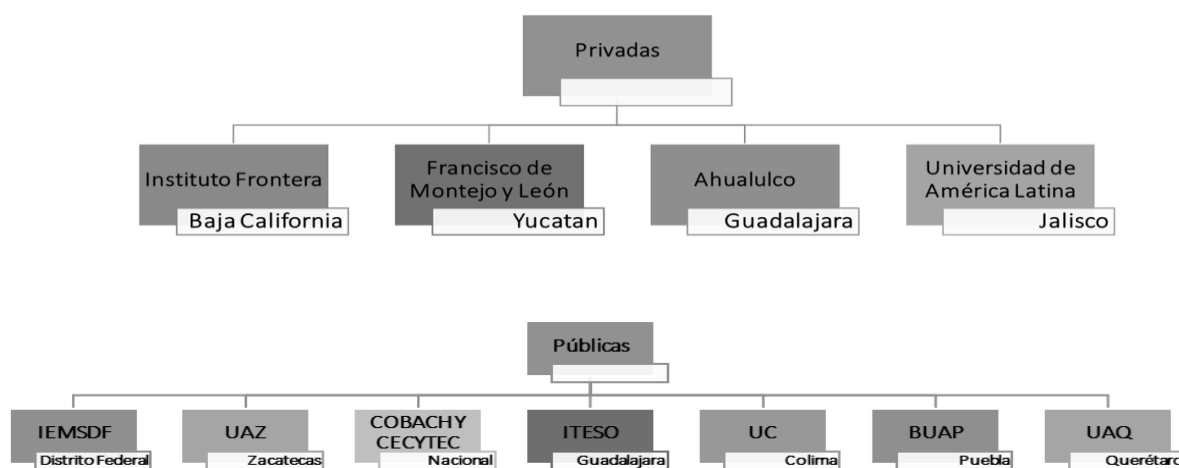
Privadas

Instituto Frontera
Baja California

Francisco de Montejo y León
Yucatan

Ahualulco
Guadalajara

Universidad de América Latina
Jalisco

Públicas

IEMSDF
Distrito Federal

UAZ
Zacatecas

COBACHY CECYTEC
Nacional

ITESO
Guadalajara

UC
Colima

BUAP
Puebla

UAQ
Querétaro